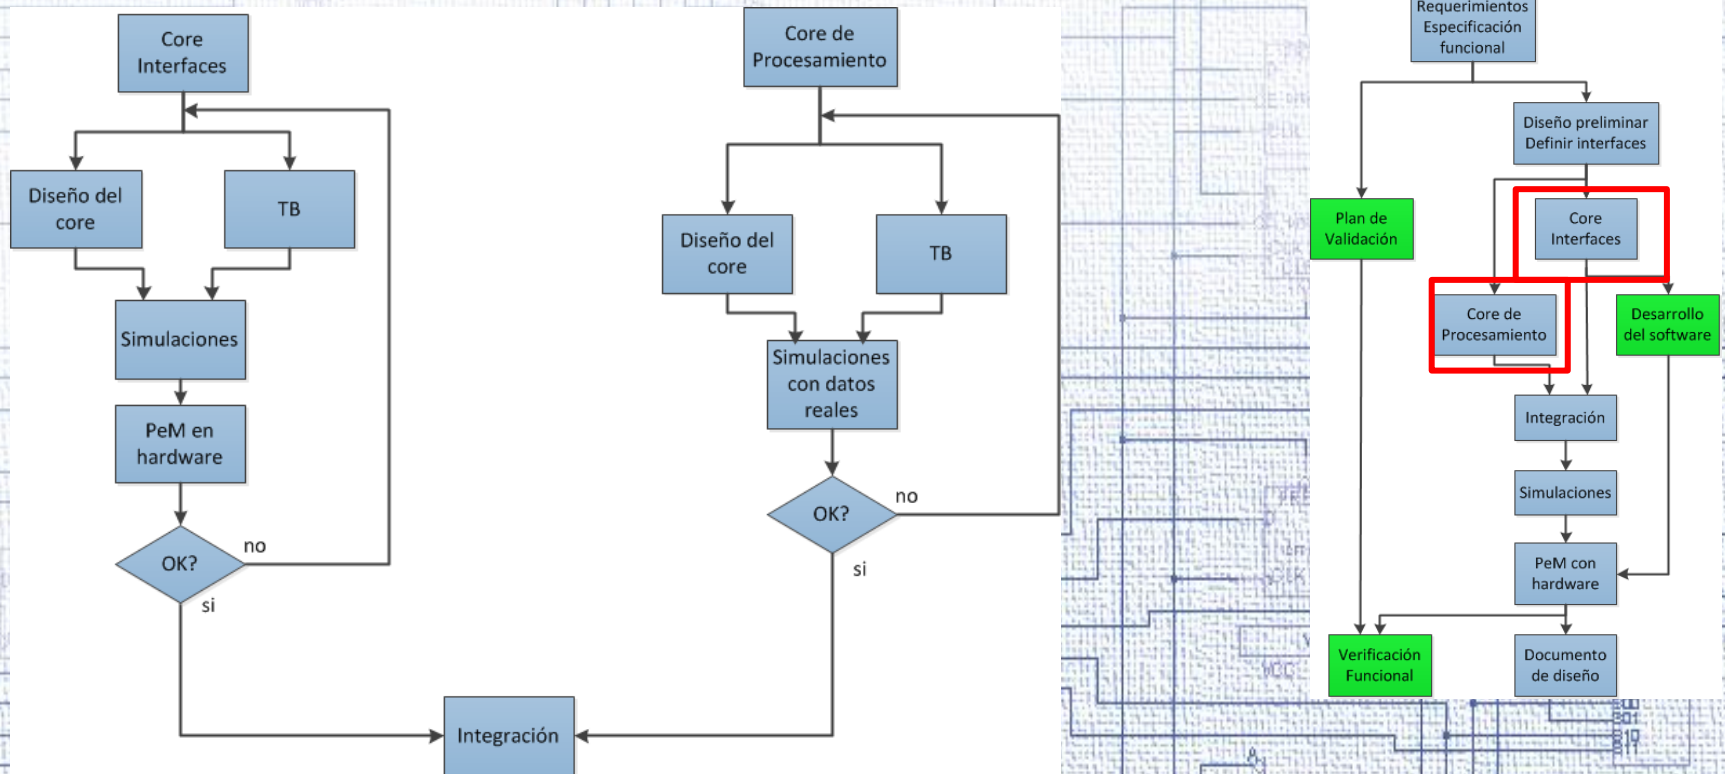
Core Interfaces

Diseño del core

TB

Simulaciones

PeM en hardware

OK?

no

si

Core de Procesamiento

Diseño del core

TB

Simulaciones con datos reales

OK?

no

si

Integración

Requerimientos Especificación funcional

Diseño preliminar Definir interfaces

Plan de Validación

Core Interfaces

Core de Procesamiento

Desarrollo del software

Integración

Simulaciones

PeM con hardware

Verificación Funcional

Documento de diseño